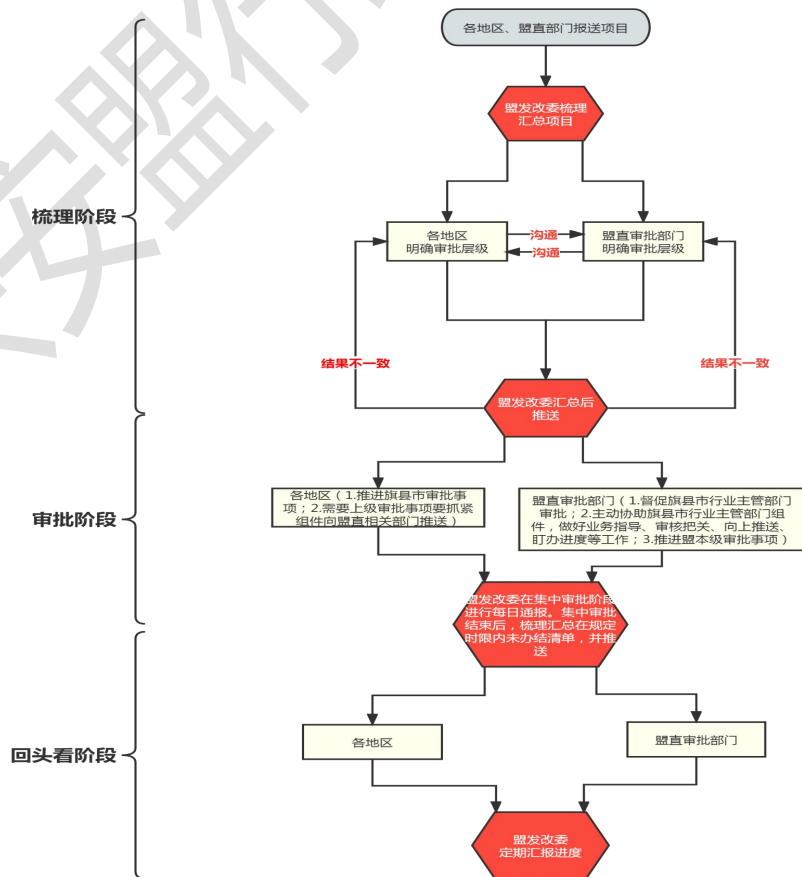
各地区、盟直部门报送项目

盟发改委梳理汇总项目

梳理阶段

各地区明确审批层级

沟通

沟通

盟直审批部门明确审批层级

结果不一致

结果不一致

盟发改委汇总后推送

审批阶段

各地区（1.推进旗县市审批事项；2.需要上级审批事项要抓紧组件向盟直相关部门推送）

盟直审批部门（1.督促旗县市行业主管部门审批；2.主动协助旗县市行业主管部门组件，做好业务指导、审核把关、向上推送、盯办进度等工作；3.推进盟本级审批事项）

盟发改委在集中审批阶段进行每日通报。集中审批结束后，梳理汇总在规定时限内未办结清单，并推送

回头看阶段

各地区

盟直审批部门

盟发改委定期汇报进度